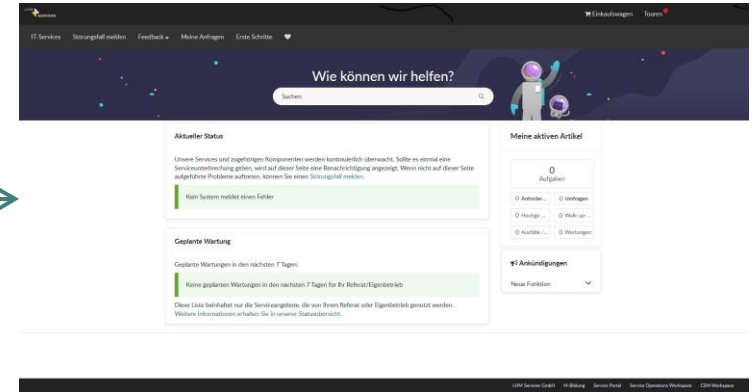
Einkaufswagen Touren

IT-Services Störungsfall melden Feedback Meine Anfragen Erste Schritte

Wie können wir helfen?

Suchen

Aktueller Status

Unsere Services und zugehörigen Komponenten werden kontinuierlich überwacht. Sollte es einmal eine Serviceunterbrechung geben, wird auf dieser Seite eine Benachrichtigung angezeigt. Wenn nicht auf dieser Seite aufgeführte Probleme auftreten, können Sie einen Störungsfall melden.

Kein System meldet einen Fehler

Geplante Wartung

Geplante Wartungen in den nächsten 7 Tagen:

Keine geplanten Wartungen in den nächsten 7 Tagen für Ihr Referat/Eigenbetrieb

Diese Liste beinhaltet nur die Serviceangebote, die von Ihrem Referat oder Eigenbetrieb genutzt werden. Weitere Informationen erhalten Sie in unserer Statusübersicht.

Meine aktiven Artikel

0
Aufgaben

0 Anforder... 0 Umfragen
0 Hastige ... 0 Walk up...
0 Ausfälle /... 0 Wartungen

Ankündigungen

Neue Funktion

LHM Services GmbH IT-Bildung Service Portal Service Operations Workspace CSM Workspace